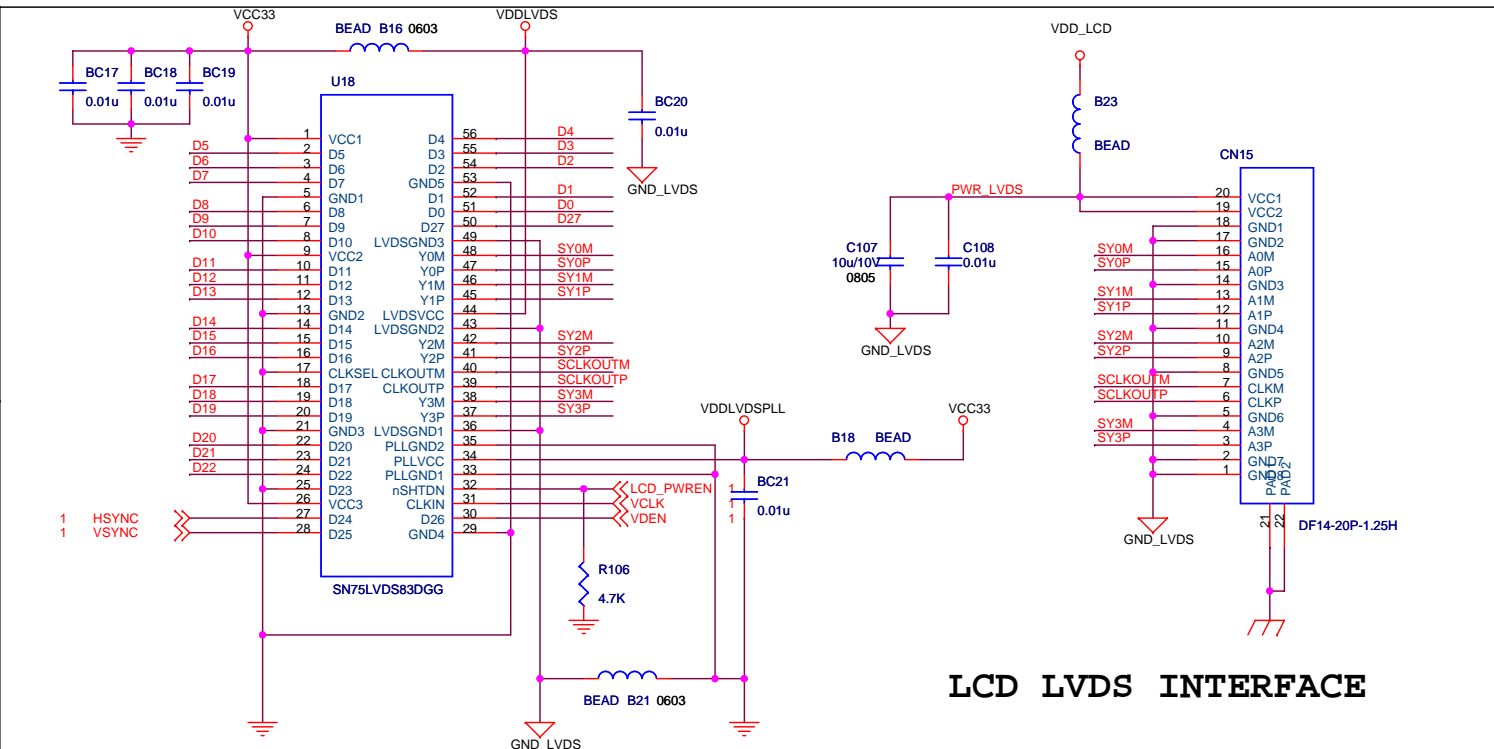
VCC33
BEAD B16 0603
VDDLVDS
VDD_LCD
BC17 BC18 BC19
0.01u 0.01u 0.01u
U18
BC20
0.01u
B23
BEAD
CN15
GND_LVDS

| | | | |
|---|---|---|---|
| 1 | VCC1 | D4 | 56 |
| 2 | D5 | D3 | 55 |
| 3 | D6 | D2 | 54 |
| 4 | D7 | GND5 | 53 |
| 5 | GND1 | D1 | 52 |
| 6 | D8 | D0 | 51 |
| 7 | D9 | D27 | 50 |
| 8 | D10 | LVDSGND3 | 49 |
| 9 | VCC2 | Y0M | 48 |
| 10 | D11 | Y0P | 47 |
| 11 | D12 | Y1M | 46 |
| 12 | D13 | Y1P | 45 |
| 13 | GND2 | LVDSVCC | 44 |
| 14 | D14 | LVDSGND2 | 43 |
| 15 | D15 | Y2M | 42 |
| 16 | D16 | Y2P | 41 |
| 17 | CLKSEL | CLKOUTM | 40 |
| 18 | D17 | CLKOUTP | 39 |
| 19 | D18 | Y3M | 38 |
| 20 | D19 | Y3P | 37 |
| 21 | GND3 | LVDSGND1 | 36 |
| 22 | D20 | PLLGND2 | 35 |
| 23 | D21 | PLLVCC | 34 |
| 24 | D22 | PLLGND1 | 33 |
| 25 | D23 | nSHTDN | 32 |
| 26 | VCC3 | CLKIN | 31 |
| 27 | D24 | D26 | 30 |
| 28 | D25 | GND4 | 29 |

D5 D6 D7 D8 D9 D10 D11 D12 D13 D14 D15 D16 D17 D18 D19 D20 D21 D22
D4 D3 D2 D1 D0 D27 SY0M SY0P SY1M SY1P SY2M SY2P SCLKOUTM SCLKOUTP SY3M SY3P
1 HSYNC
1 VSYNC
LCD_PWREN
VCLK
VDEN
SN75LVDS83DGG
R106
4.7K
VDDLVDSPLL
VCC33
B18 BEAD
BC21
0.01u
1
1
1
BEAD B21 0603
GND_LVDS
PWR_LVDS
C107
10u/10V
0805
C108
0.01u
GND_LVDS

| | |
|---|---|
| 20 | VCC1 |
| 19 | VCC2 |
| 18 | GND1 |
| 17 | GND2 |
| 16 | A0M |
| 15 | A0P |
| 14 | GND3 |
| 13 | A1M |
| 12 | A1P |
| 11 | GND4 |
| 10 | A2M |
| 9 | A2P |
| 8 | GND5 |
| 7 | CLKM |
| 6 | CLKP |
| 5 | GND6 |
| 4 | A3M |
| 3 | A3P |
| 2 | GND7 |
| 1 | GND8 |

SY0M SY0P SY1M SY1P SY2M SY2P SCLKOUTM SCLKOUTP SY3M SY3P
PAD1 PAD2
21 22
DF14-20P-1.25H
GND_LVDS
LCD LVDS INTERFACE